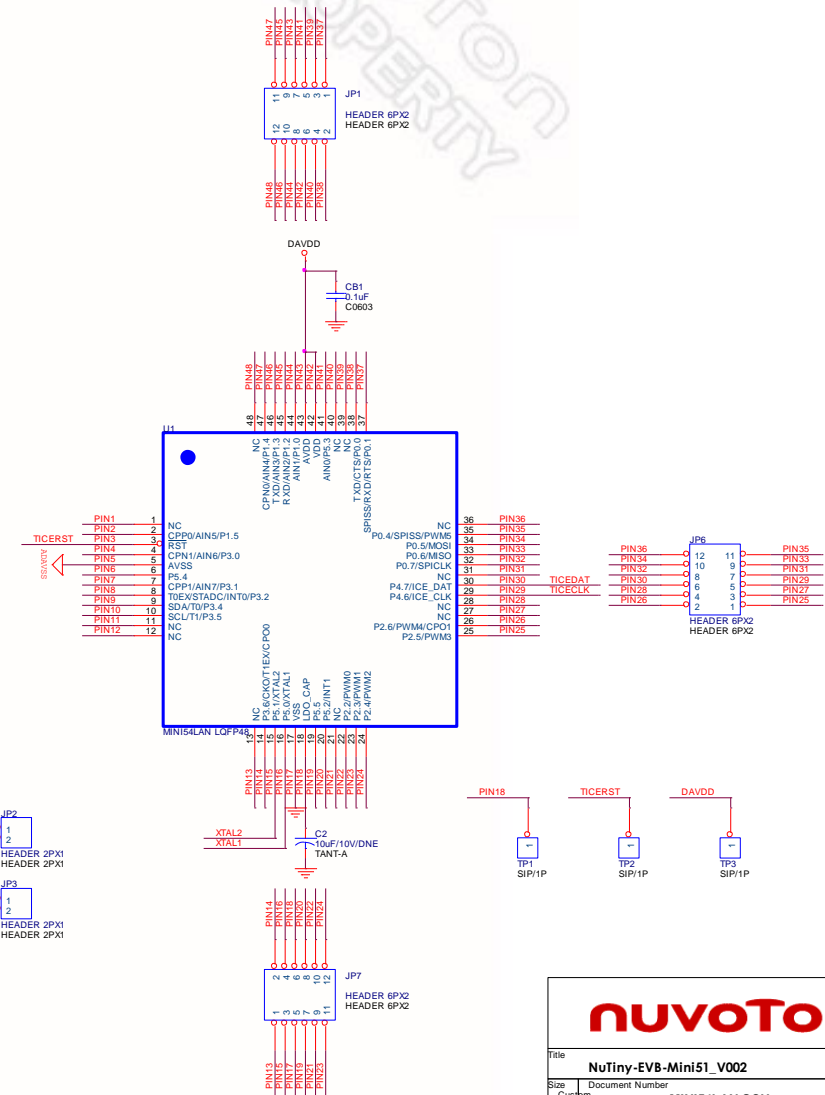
PIN47
PIN45
PIN43
PIN41
PIN39
PIN37

11 9 7 5 3 1
12 10 8 6 4 2

JP1
HEADER 6PX2
HEADER 6PX2

PIN48
PIN46
PIN44
PIN42
PIN40
PIN38

DAVDD

CB1
0.1uF
C0603

PIN48 PIN47 PIN46 PIN45 PIN44 PIN43 PIN42 PIN41 PIN40 PIN39 PIN38 PIN37

48 47 46 45 44 43 42 41 40 39 38 37

U1

NC
CPN0/AIN4/P1.4
TXD/AIN3/P1.3
RXD/AIN2/P1.2
AIN1/P1.0
AVDD
VDD
NC
AIN0/P5.3
NC
TXD/CTS/P0.0
SPISS/RXD/RTS/P0.1

TICERST
ADVSS

PIN1 1 NC
PIN2 2 CPP0/AIN5/P1.5
PIN3 3 RST
PIN4 4 CPN1/AIN6/P3.0
PIN5 5 AVSS
PIN6 6 P5.4
PIN7 7 CPP1/AIN7/P3.1
PIN8 8 T0EX/STADC/INT0/P3.2
PIN9 9 SDA/T0/P3.4
PIN10 10 SCL/T1/P3.5
PIN11 11 NC
PIN12 12 NC

NC 36 PIN36
P0.4/SPISS/PWM5 35 PIN35
NC 34 PIN34
P0.5/MOSI 33 PIN33
P0.6/MISO 32 PIN32
P0.7/SPICLK 31 PIN31
NC 30 PIN30 TICEDAT
P4.7/ICE_DAT 29 PIN29 TICECLK
P4.6/ICE_CLK 28 PIN28
NC 27 PIN27
NC 26 PIN26
P2.6/PWM4/CPO1 25 PIN25
P2.5/PWM3

JP6
PIN36 12 11 PIN35
PIN34 10 9 PIN33
PIN32 8 7 PIN31
PIN30 6 5 PIN29
PIN28 4 3 PIN27
PIN26 2 1 PIN25
HEADER 6PX2
HEADER 6PX2

NC
P3.6/CKO/T1EX/CPO0
P5.1/XTAL2
P5.0/XTAL1
VSS
LDO_CAP
P5.5
P5.2/INT1
NC
P2.2/PWM0
P2.3/PWM1
P2.4/PWM2

MINI54LAN LQFP48

13 14 15 16 17 18 19 20 21 22 23 24

PIN13 PIN14 PIN15 PIN16 PIN17 PIN18 PIN19 PIN20 PIN21 PIN22 PIN23 PIN24

XTAL2
XTAL1

C2
10uF/10V/DNE
TANT-A

PIN18
TICERST
DAVDD

1
TP1
SIP/1P
1
TP2
SIP/1P
1
TP3
SIP/1P

JP2
1
2
HEADER 2PX1
HEADER 2PX1

JP3
1
2
HEADER 2PX1
HEADER 2PX1

PIN14
PIN16
PIN18
PIN20
PIN22
PIN24

2 4 6 8 10 12
1 3 5 7 9 11

JP7
HEADER 6PX2
HEADER 6PX2

PIN13
PIN15
PIN17
PIN19
PIN21
PIN23

nuvoTo

Title
NuTiny-EVB-Mini51_V002

Size Document Number
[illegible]